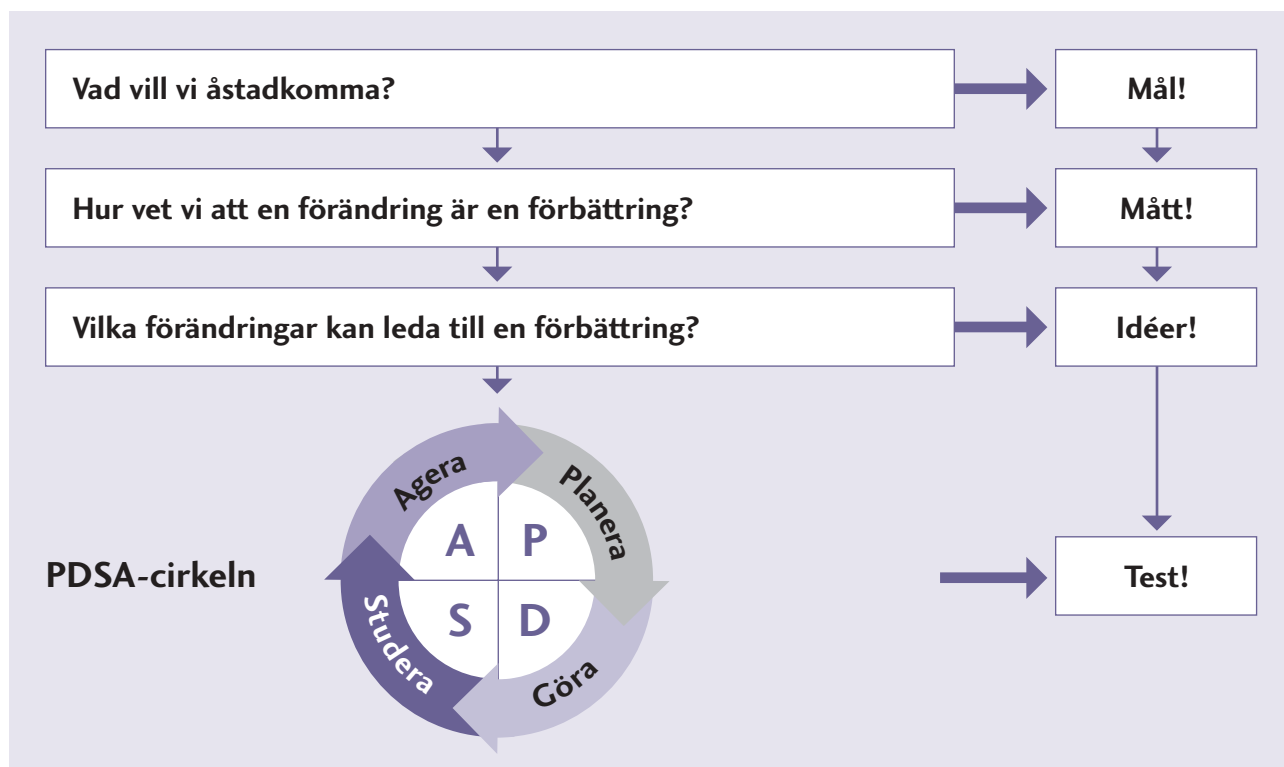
Vad vill vi åstadkomma?

Mål!

Hur vet vi att en förändring är en förbättring?

Mått!

Vilka förändringar kan leda till en förbättring?

Idéer!

PDSA-cirkeln

Agera

Planera

Studera

Göra

A

P

S

D

Test!